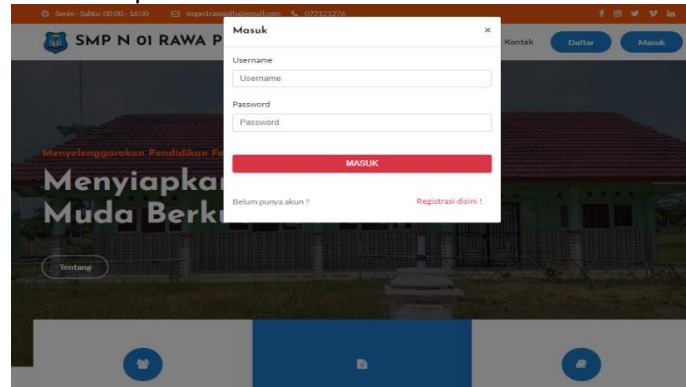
Senin - Sabtu: 08.00 - 16.00 smpn1rawapitu@email.com 072121276

SMP N 01 RAWA P

Kontak Daftar Masuk

Masuk ×

Username

Username

Password

Password

MASUK

Belum punya akun ? Registrasi disini !

Menyelenggarakan Pendidikan Fo

Menyiapkan

Muda Berk

Tentang